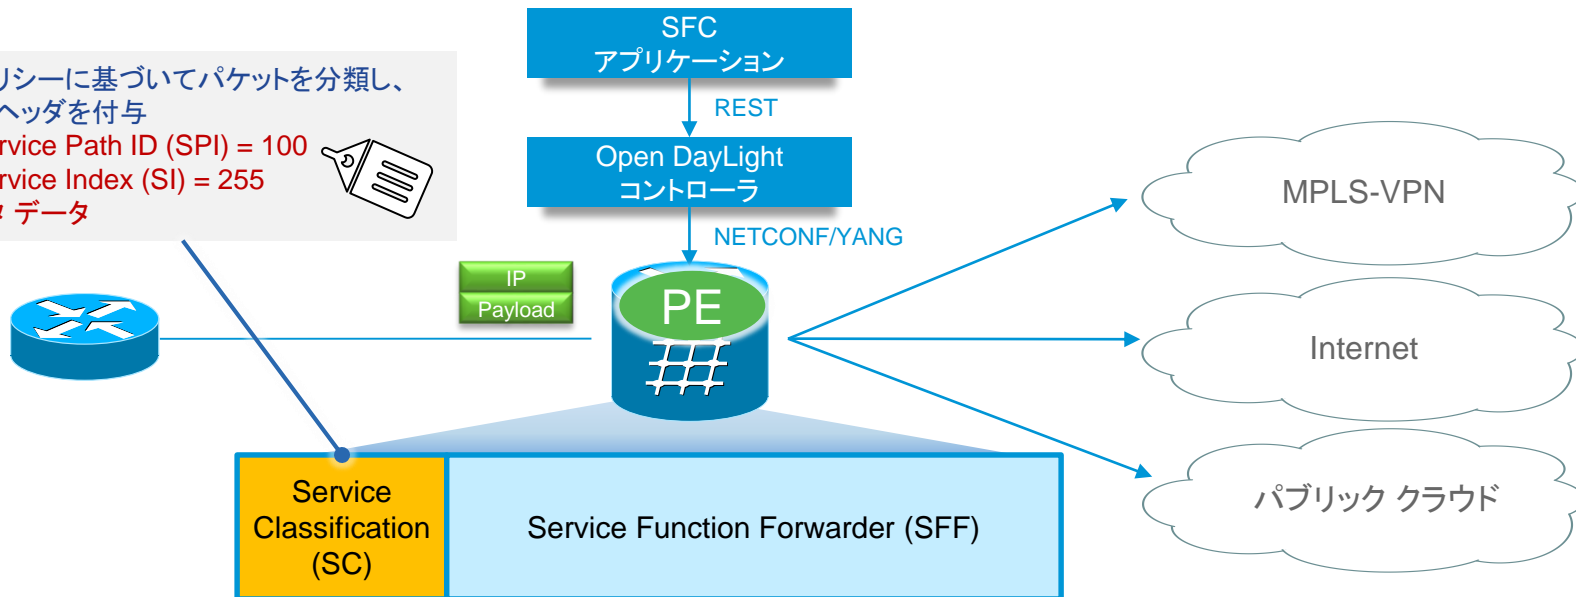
SFC
アプリケーション

REST

Open DayLight
コントローラ

NETCONF/YANG

リシーに基づいてパケットを分類し、
ヘッダを付与
rvice Path ID (SPI) = 100
rvice Index (SI) = 255
タデータ

IP
Payload

PE

MPLS-VPN

Internet

パブリック クラウド

Service Classification (SC)

Service Function Forwarder (SFF)